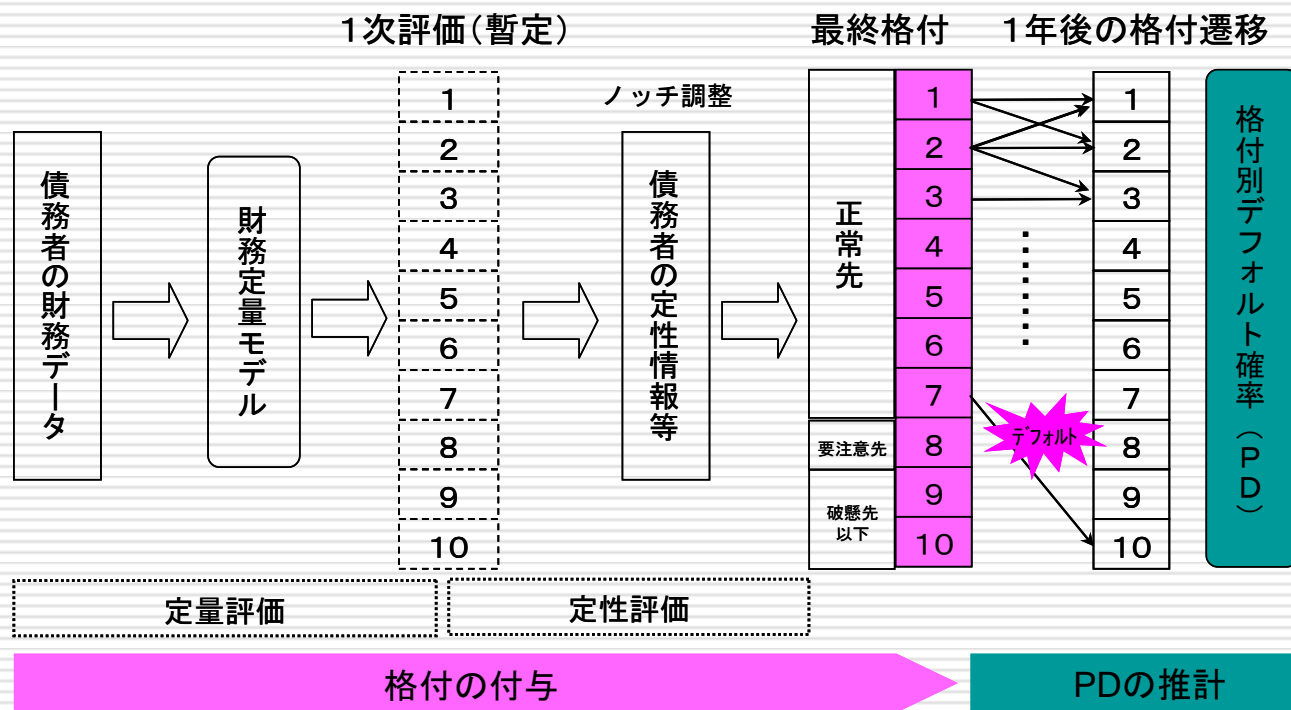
1次評価(暫定)

最終格付

1年後の格付遷移

債務者の財務データ

財務定量モデル

1
2
3
4
5
6
7
8
9
10

ノッチ調整

債務者の定性情報等

正常先

要注意先

破懸先以下

1
2
3
4
5
6
7
8
9
10

デフォルト

1
2
3
4
5
6
7
8
9
10

格付別デフォルト確率(PD)

定量評価

定性評価

格付の付与

PDの推計